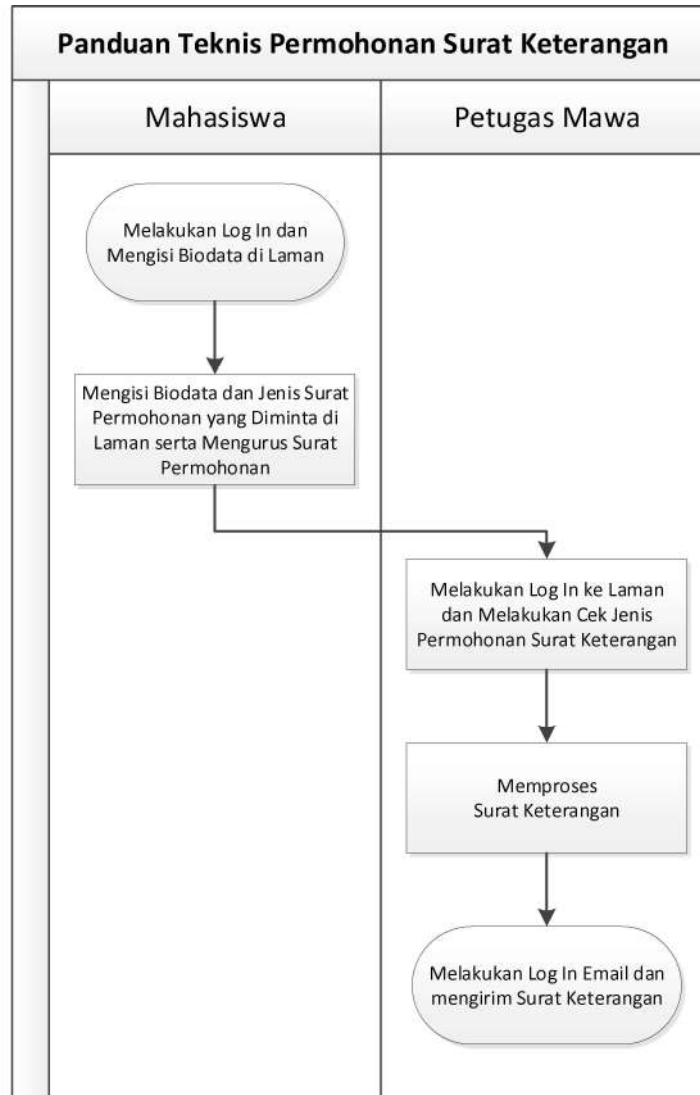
Panduan Teknis Permohonan Surat Keterangan

Mahasiswa

Petugas Mawa

Melakukan Log In dan Mengisi Biodata di Laman

Mengisi Biodata dan Jenis Surat Permohonan yang Diminta di Laman serta Mengurus Surat Permohonan

Melakukan Log In ke Laman dan Melakukan Cek Jenis Permohonan Surat Keterangan

Memproses Surat Keterangan

Melakukan Log In Email dan mengirim Surat Keterangan